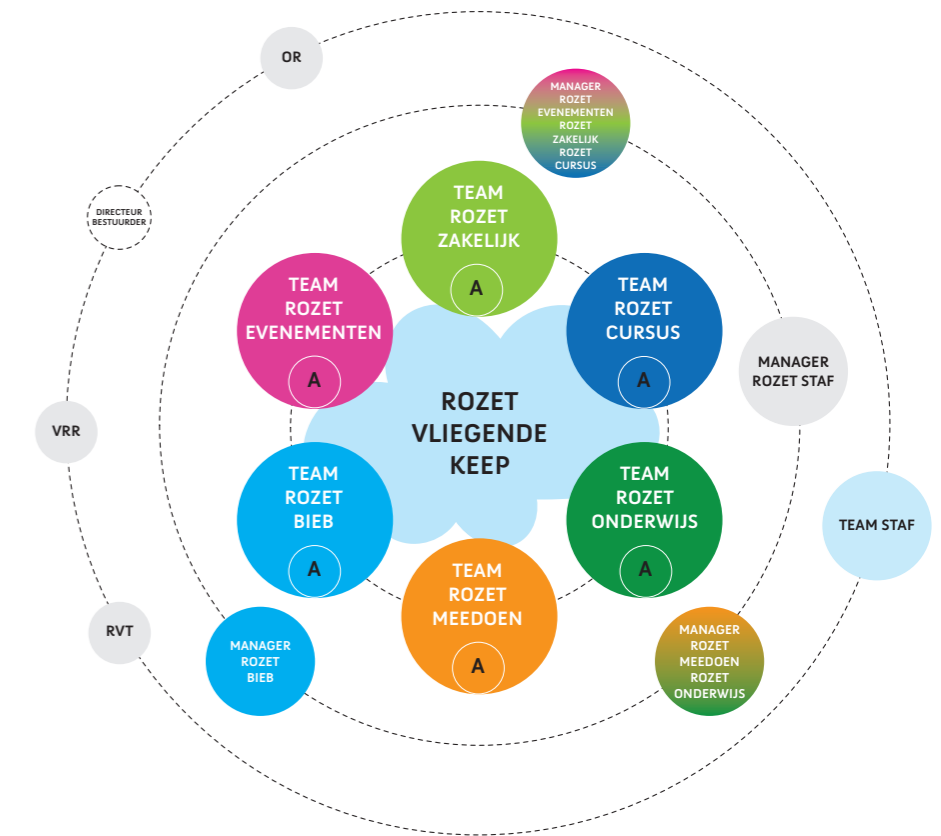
OR

MANAGER ROZET EVENEMENTEN ROZET ZAKELIJK ROZET CURSUS

DIRECTEUR BESTUURDER

TEAM ROZET ZAKELIJK

A

TEAM ROZET EVENEMENTEN

A

TEAM ROZET CURSUS

A

MANAGER ROZET STAF

VRR

ROZET VLIEGENDE KEEP

TEAM ROZET BIEB

A

TEAM ROZET ONDERWIJS

A

TEAM STAF

TEAM ROZET MEEDOEN

A

RVT

MANAGER ROZET BIEB

MANAGER ROZET MEEDOEN ROZET ONDERWIJS